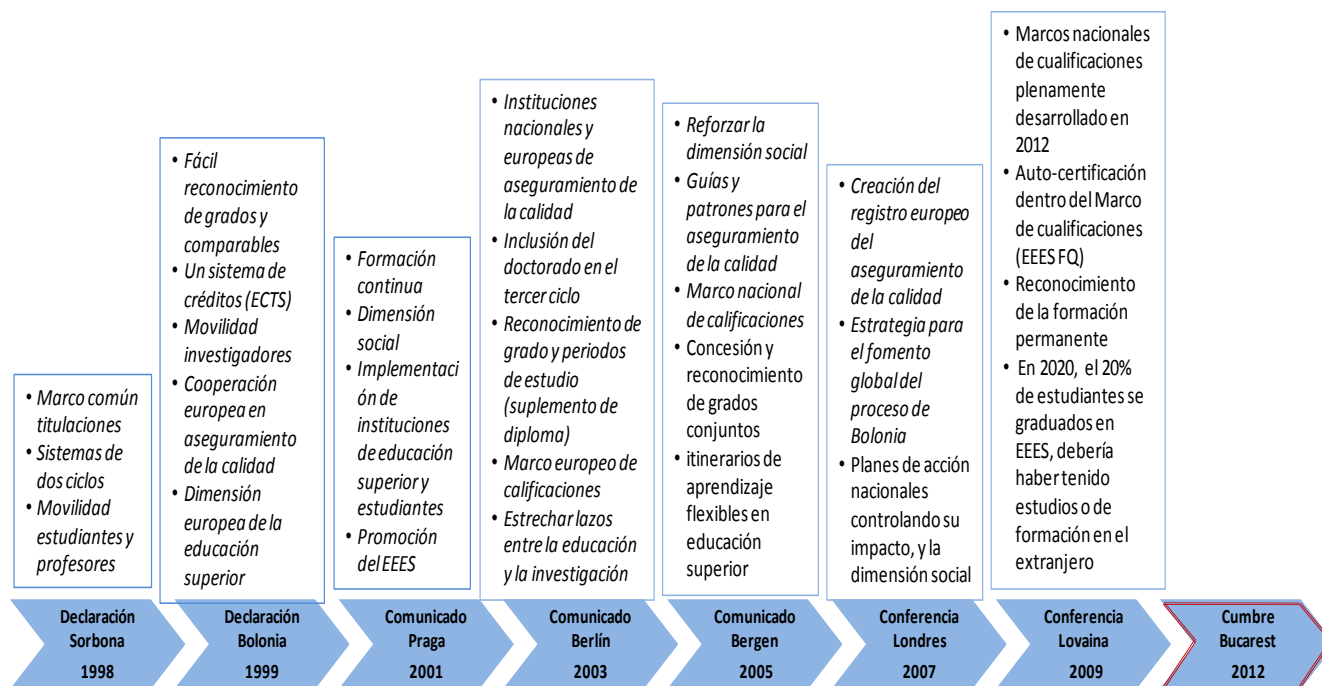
- Marco común titulaciones
- Sistemas de dos ciclos
- Movilidad estudiantes y profesores

Declaración Sorbona 1998

- Fácil reconocimiento de grados y comparables
- Un sistema de créditos (ECTS)
- Movilidad investigadores
- Cooperación europea en aseguramiento de la calidad
- Dimensión europea de la educación superior

Declaración Bolonia 1999

- Formación continua
- Dimensión social
- Implementación de instituciones de educación superior y estudiantes
- Promoción del EEES

Comunicado Praga 2001

- Instituciones nacionales y europeas de aseguramiento de la calidad
- Inclusión del doctorado en el tercer ciclo
- Reconocimiento de grado y periodos de estudio (suplemento de diploma)
- Marco europeo de calificaciones
- Estrechar lazos entre la educación y la investigación

Comunicado Berlín 2003

- Reforzar la dimensión social
- Guías y patrones para el aseguramiento de la calidad
- Marco nacional de calificaciones
- Concesión y reconocimiento de grados conjuntos
- itinerarios de aprendizaje flexibles en educación superior

Comunicado Bergen 2005

- Creación del registro europeo del aseguramiento de la calidad
- Estrategia para el fomento global del proceso de Bolonia
- Planes de acción nacionales controlando su impacto, y la dimensión social

Conferencia Londres 2007

- Marcos nacionales de cualificaciones plenamente desarrollado en 2012
- Auto-certificación dentro del Marco de cualificaciones (EEES FQ)
- Reconocimiento de la formación permanente
- En 2020, el 20% de estudiantes se graduados en EEES, debería haber tenido estudios o de formación en el extranjero

Conferencia Lovaina 2009

Cumbre Bucarest 2012